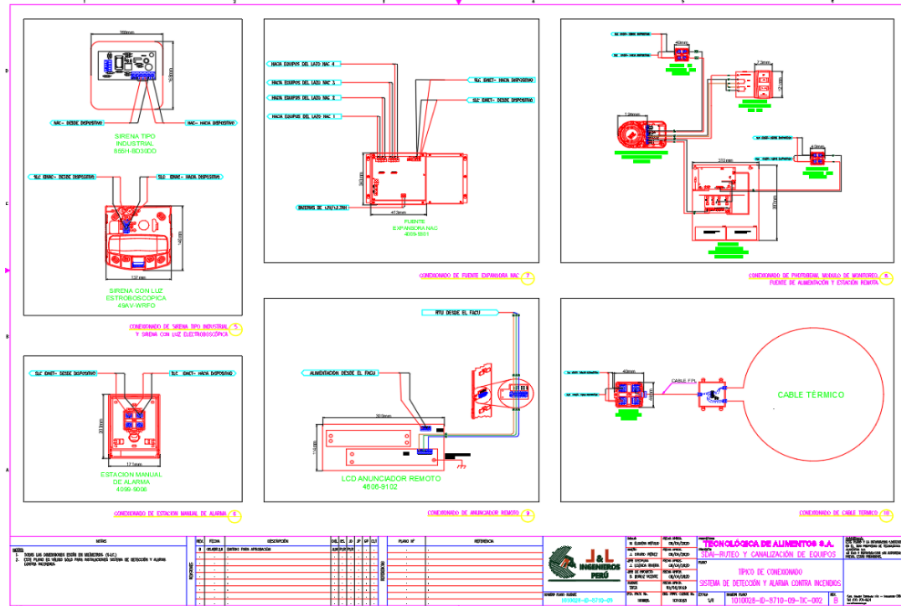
NAC- DESDE DISPOSITIVO
NAC- HACIA DISPOSITIVO
SIRENA TIPO INDUSTRIAL
SBP-I-BD10DO

SLC IDNET- DESDE DISPOSITIVO
SLC IDNET- HACIA DISPOSITIVO

SIRENA CON LUZ ESTROBOSCÓPICA
49AV-WRFO

CONEXIONADO DE SIRENA TIPO INDUSTRIAL Y SIRENA CON LUZ ESTROBOSCÓPICA 5

HACIA EQUIPOS DEL LAZO NAC 4
HACIA EQUIPOS DEL LAZO NAC 3
HACIA EQUIPOS DEL LAZO NAC 2
HACIA EQUIPOS DEL LAZO NAC 1
SLC IDNET- HACIA DISPOSITIVO
SLC IDNET- DESDE DISPOSITIVO
BATERÍAS DE 12V/12.0AH

FUENTE EXPANSORA NAC
4009-9401

CONEXIONADO DE FUENTE EXPANSORA NAC 7

CONEXIONADO DE PANTALLA, MÓDULO DE MONITOREO, FUENTE DE ALIMENTACIÓN Y ESTACIÓN REMOTA 8

SLC IDNET- DESDE DISPOSITIVO
SLC IDNET- HACIA DISPOSITIVO

ESTACIÓN MANUAL DE ALARMA
4099-9006

CONEXIONADO DE ESTACIÓN MANUAL DE ALARMA 6

RTU DESDE EL FACU
ALIMENTACIÓN DESDE EL FACU

LCD ANUNCIADOR REMOTO
4606-9102

CONEXIONADO DE ANUNCIADOR REMOTO 9

CABLE TYPE
CABLE TÉRMICO

CONEXIONADO DE CABLE TÉRMICO 10

NOTAS
1. TODAS LAS DIMENSIONES ESTÁN EN MILÍMETROS (S.I.C.)
2. ESTE PLANO ES SÓLO PARA INSTALACIONES SISTEMA DE DETECCIÓN Y ALARMA CONTRA INCENDIOS.

REV. | FECHA | DESCRIPCIÓN
B | | EMITIDO PARA APROBACIÓN

PLANO N° | REFERENCIA

J&L INGENIEROS PERÚ

TECNOLÓGICA DE ALIMENTOS S.A.
SEÑALIZACIÓN Y CANALIZACIÓN DE EQUIPOS
TÍPICO DE CONEXIONADO
SISTEMA DE DETECCIÓN Y ALARMA CONTRA INCENDIOS
1010828-ID-5710-09-DC-002
B